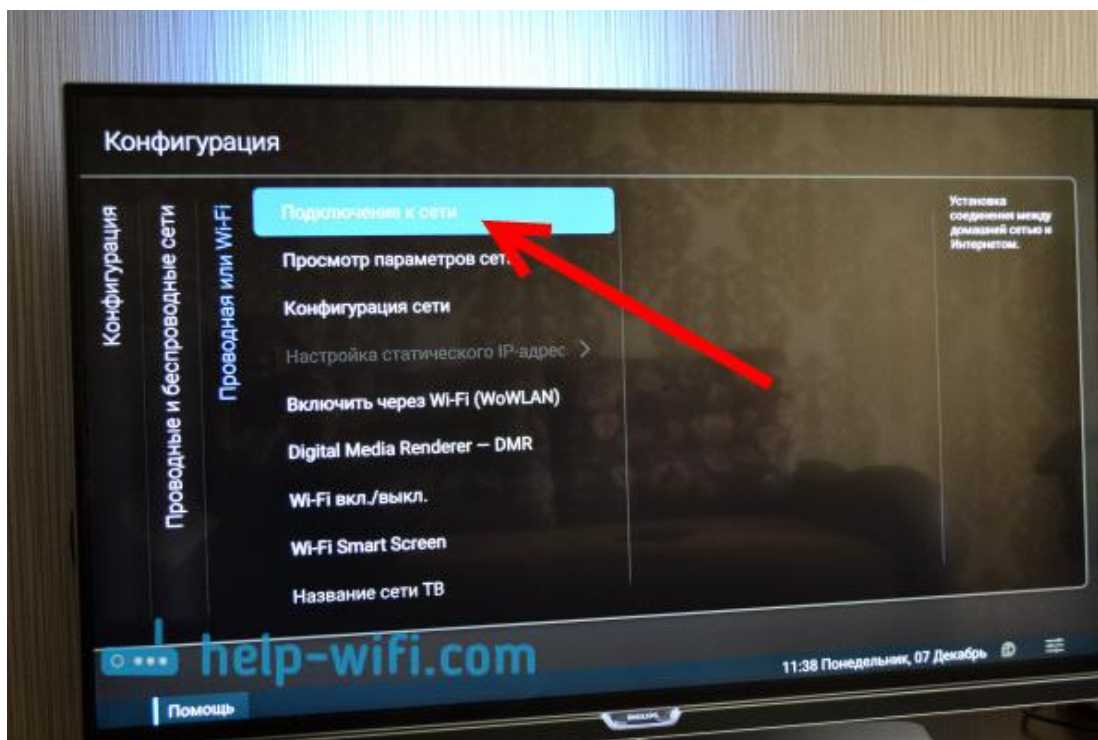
Конфигурация

Конфигурация

Проводные и беспроводные сети

Проводная или Wi-Fi

Подключение к сети

Просмотр параметров сети

Конфигурация сети

Настройка статического IP-адрес >

Включить через Wi-Fi (WoWLAN)

Digital Media Renderer — DMR

Wi-Fi вкл./выкл.

Wi-Fi Smart Screen

Название сети ТВ

Установка соединения между домашней сетью и Интернетом.

help-wifi.com

11:38 Понедельник, 07 Декабрь

Помощь

PHILIPS